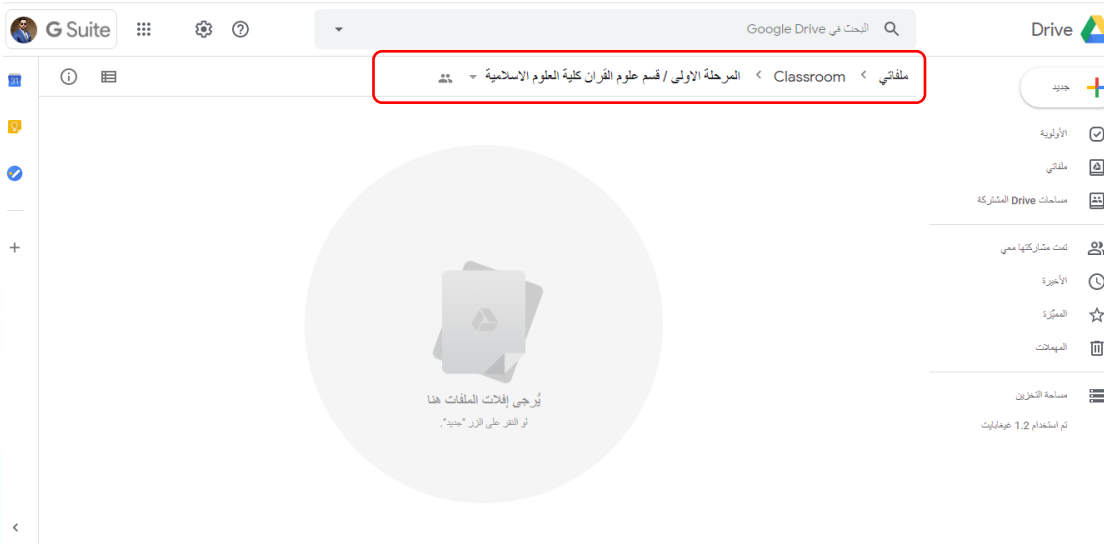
G Suite

البحث في Google Drive

Drive

ملفاتي > Classroom > المرحلة الاولى / قسم علوم القران كلية العلوم الاسلامية

جديد

الأولوية

ملفاتي

مساحات Drive المشتركة

تمت مشاركتها معي

الأخيرة

المميّزة

المهملات

مساحة التخزين

تم استخدام 1.2 غيغابايت

يُرجى إفلات الملفات هنا

أو النقر على الزر "جديد".

31